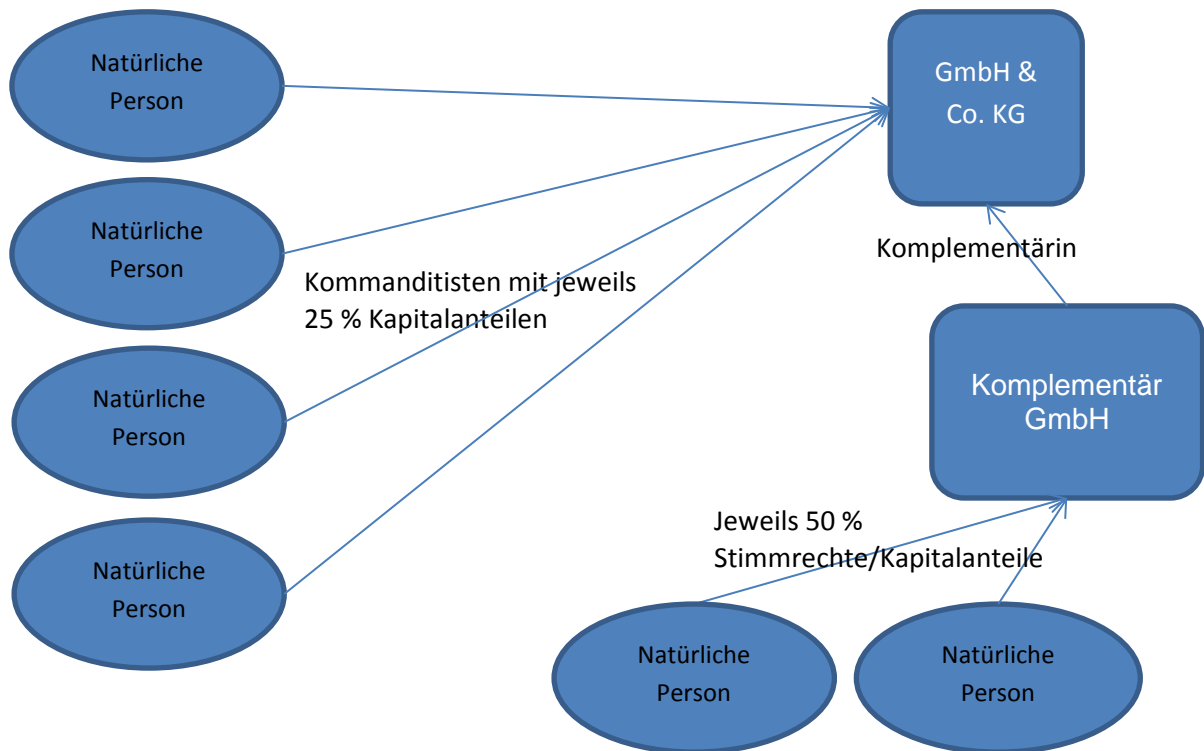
Natürliche Person

GmbH & Co. KG

Natürliche Person

Komplementärin

Kommanditisten mit jeweils 25 % Kapitalanteilen

Natürliche Person

Komplementär GmbH

Natürliche Person

Jeweils 50 % Stimmrechte/Kapitalanteile

Natürliche Person

Natürliche Person